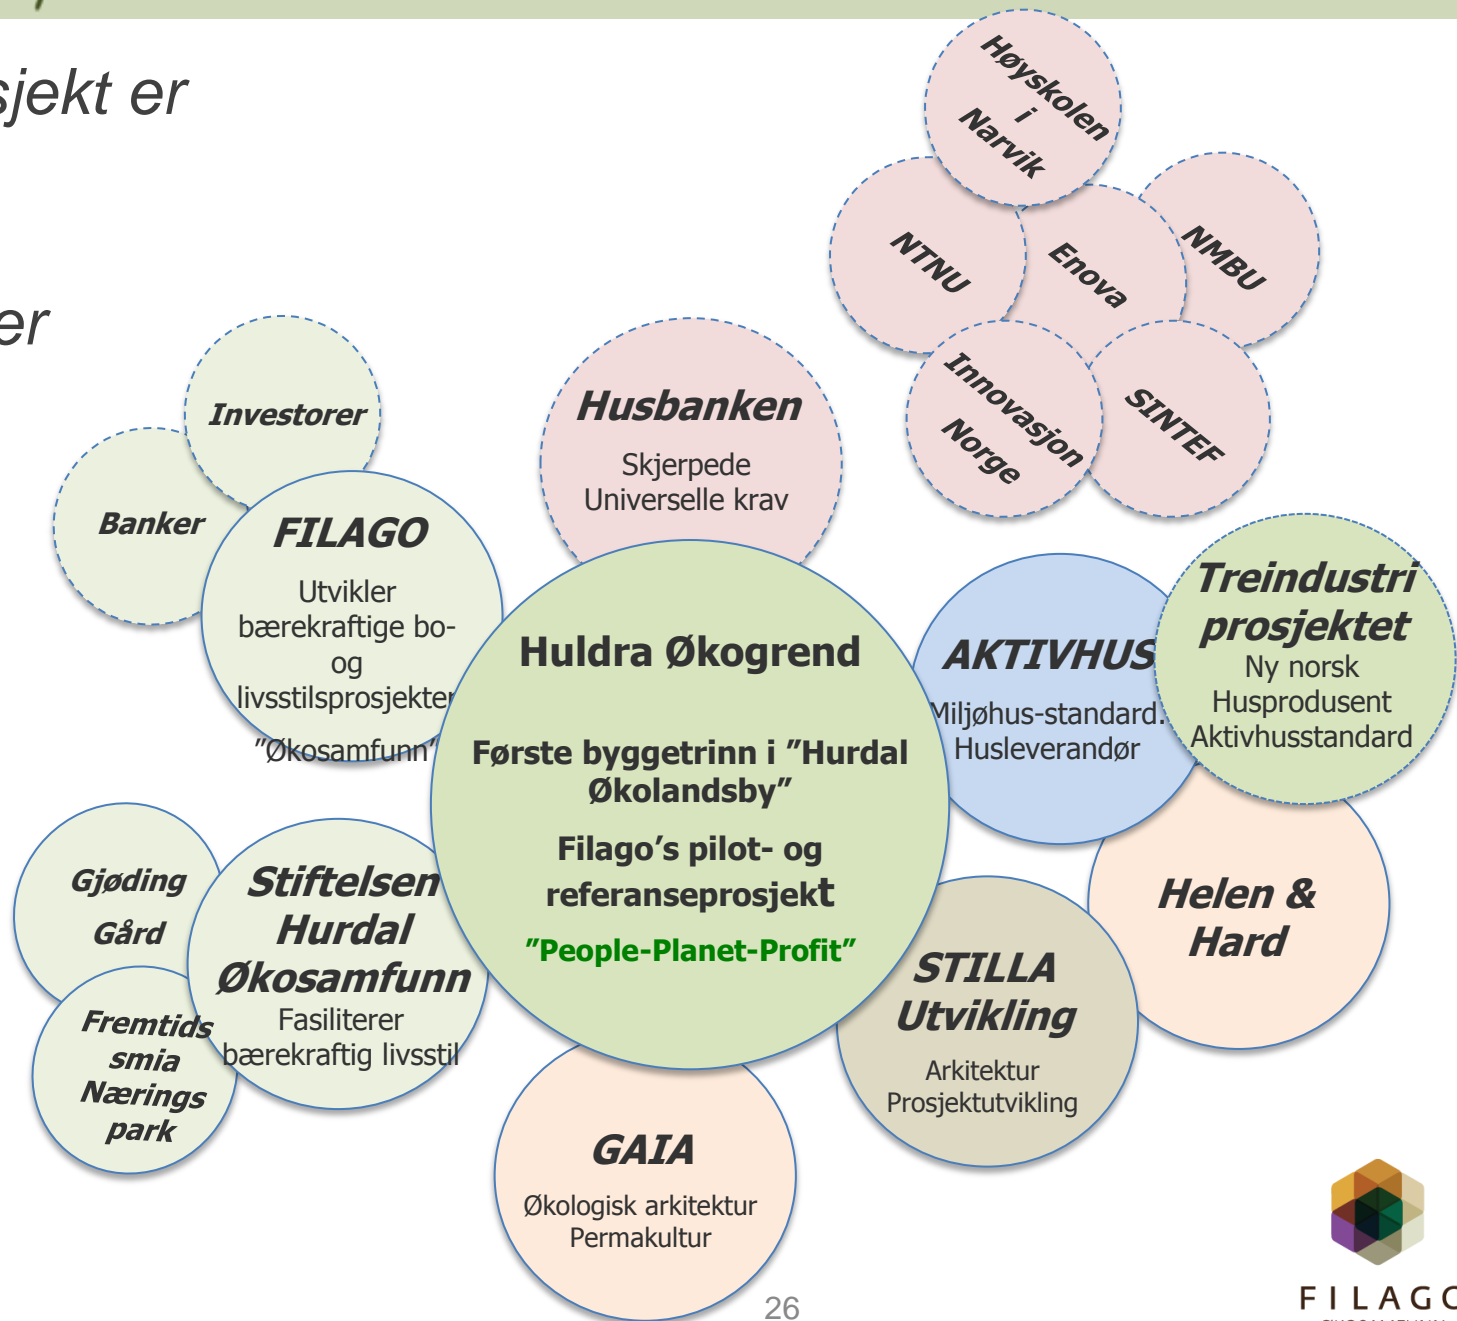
sjekt er

er

Høyskolen i Narvik

NTNU

Enova

NMBU

Innovasjon Norge

SINTEF

Investorer

Banker

FILAGO
Utvikler bærekraftige bo- og livsstilsprosjekter
"Økosamfunn"

Husbanken
Skjerpede
Universelle krav

Huldra Økogrend

Første byggetrinn i "Hurdal Økolandsby"

Filago's pilot- og referanseprosjekt

"People-Planet-Profit"

AKTIVHUS
Miljøhus-standard.
Husleverandør

Treindustri prosjektet
Ny norsk
Husprodusent
Aktivhusstandard

Gjøding Gård

Fremtids smia Nærings park

Stiftelsen Hurdal Økosamfunn
Fasiliterer
bærekraftig livsstil

Helen & Hard

STILLA Utvikling
Arkitektur
Prosjektutvikling

GAIA
Økologisk arkitektur
Permakultur

26

FILAGO